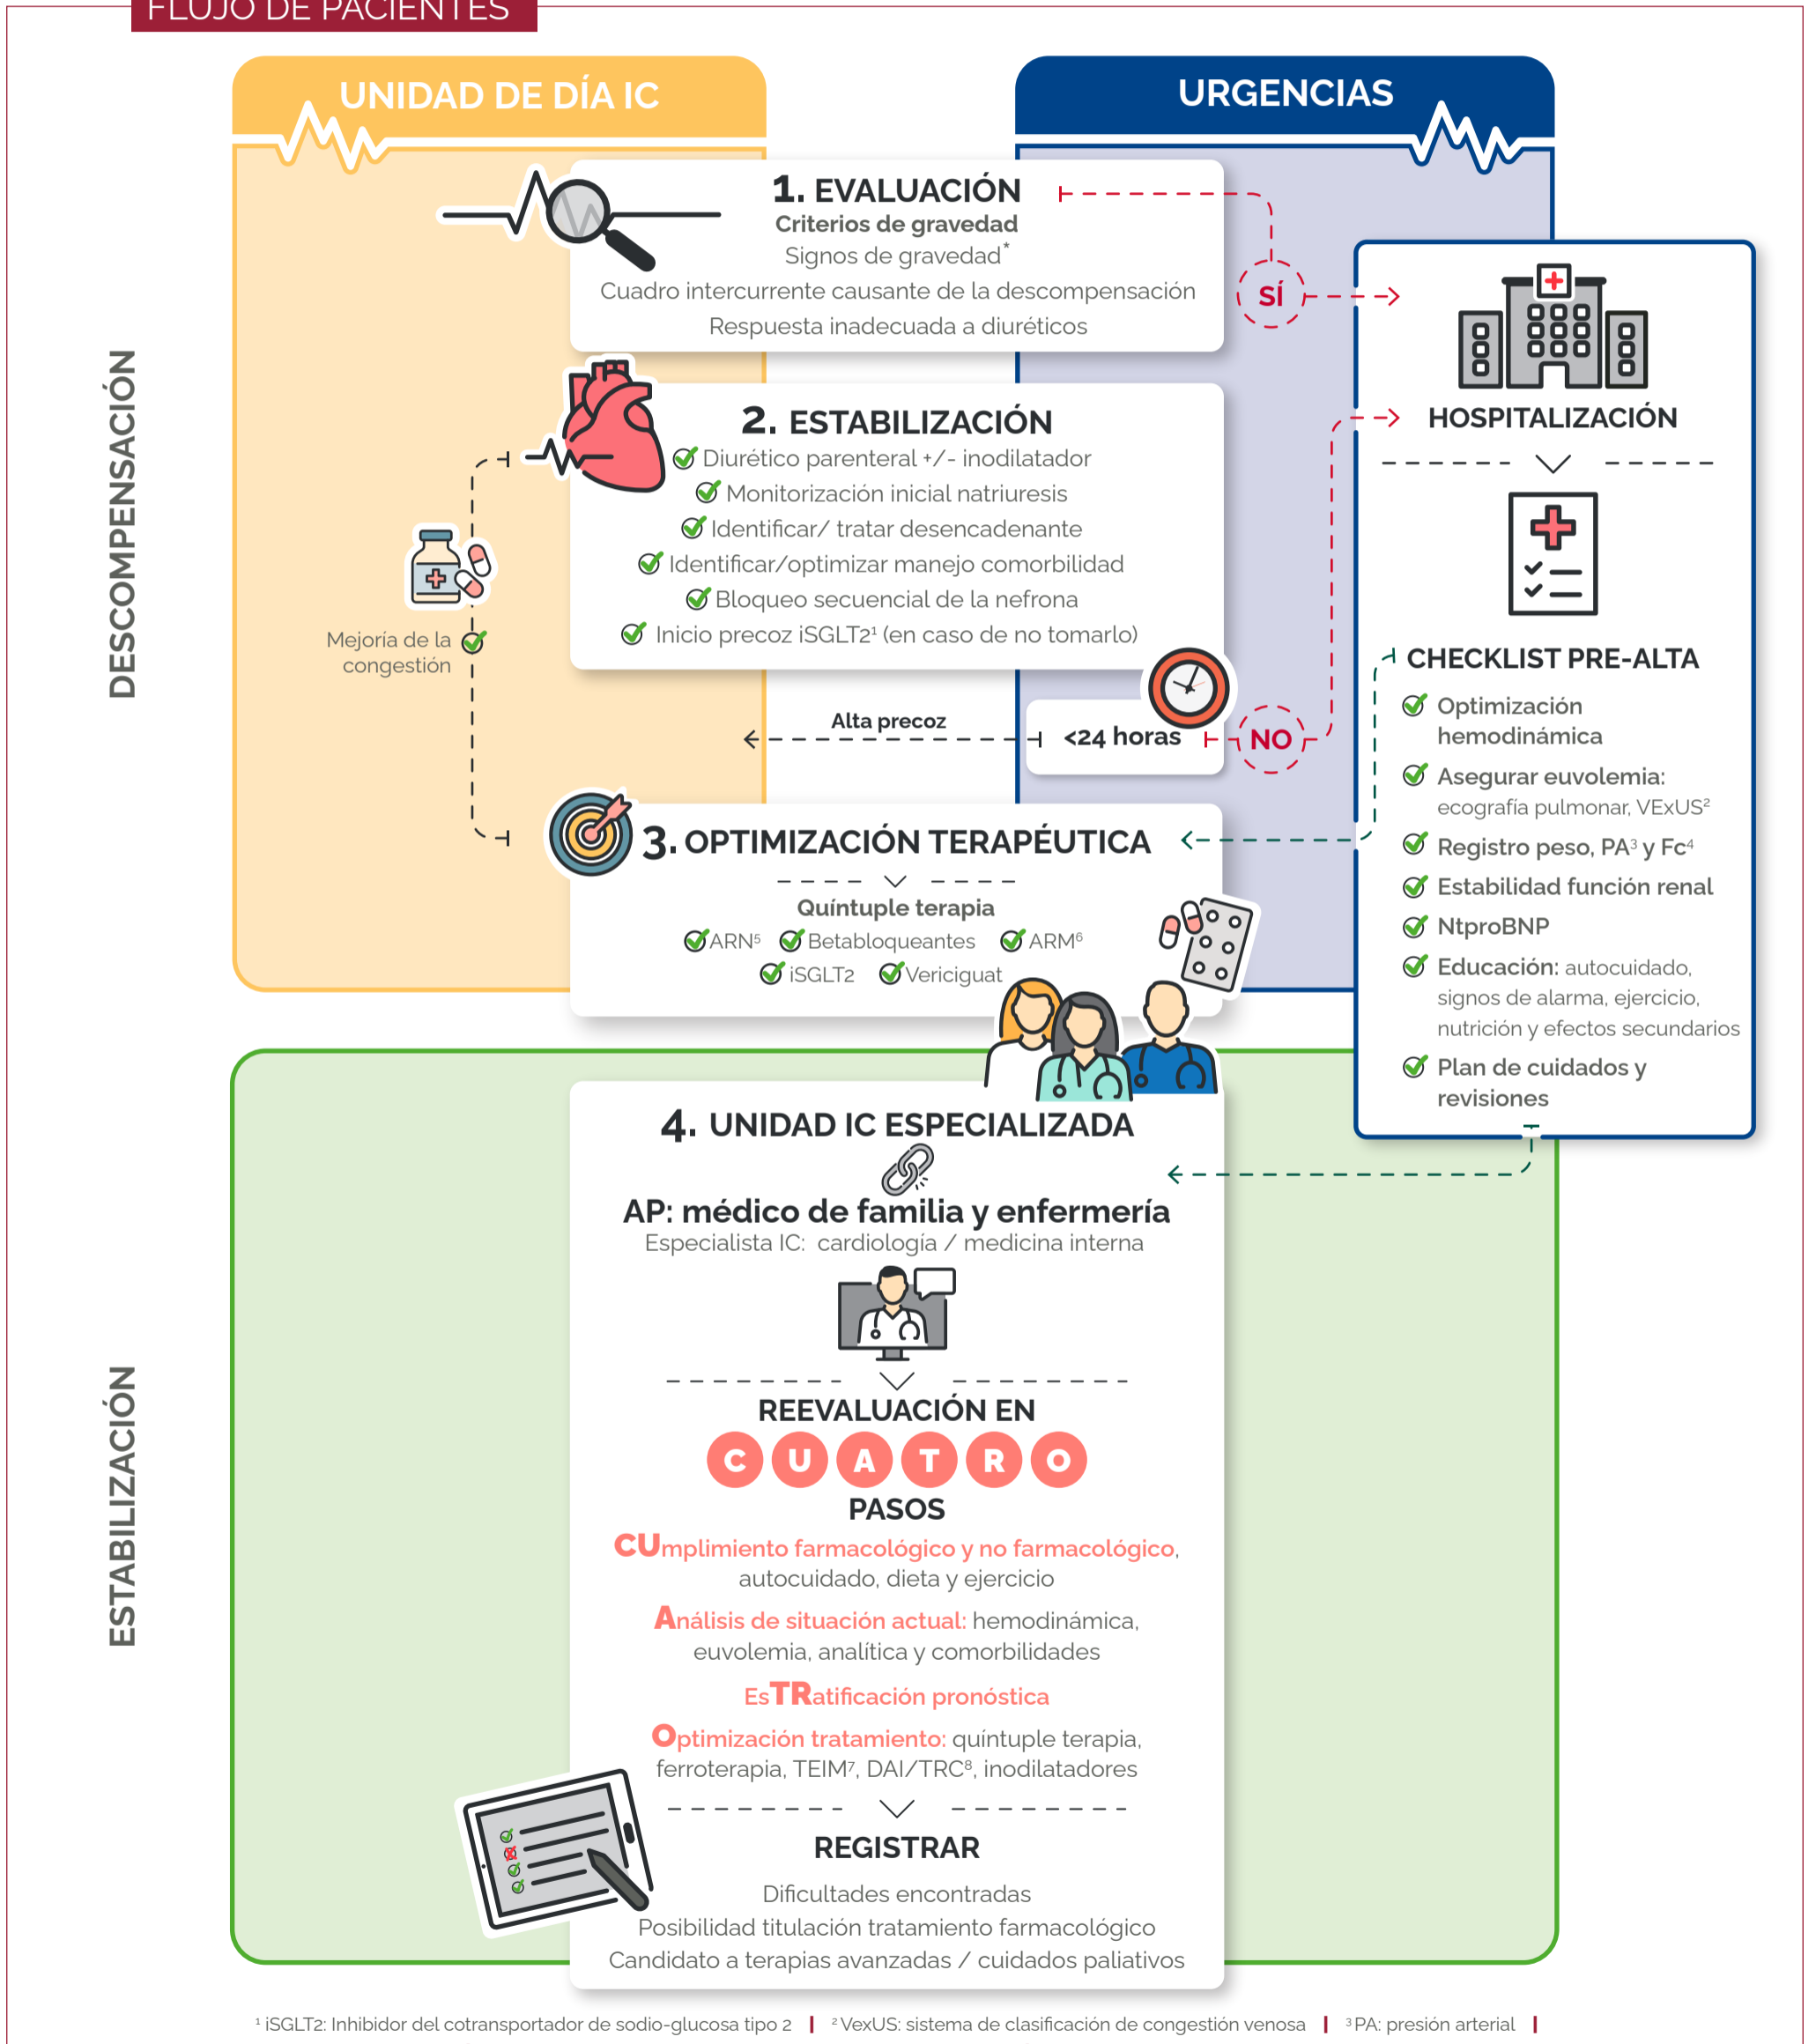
FLUJO DE PACIENTES

UNIDAD DE DÍA IC

URGENCIAS

DESCOMPENSACIÓN

1. EVALUACIÓN
Criterios de gravedad
Signos de gravedad*
Cuadro intercurrente causante de la descompensación
Respuesta inadecuada a diuréticos

SÍ

HOSPITALIZACIÓN

2. ESTABILIZACIÓN
Diurético parenteral +/- inodilatador
Monitorización inicial natriuresis
Identificar/ tratar desencadenante
Identificar/optimizar manejo comorbilidad
Bloqueo secuencial de la nefrona
Inicio precoz iSGLT2¹ (en caso de no tomarlo)

Mejoría de la congestión

Alta precoz

<24 horas

NO

CHECKLIST PRE-ALTA
Optimización hemodinámica
Asegurar euvolemia: ecografía pulmonar, VExUS²
Registro peso, PA³ y Fc⁴
Estabilidad función renal
NtproBNP
Educación: autocuidado, signos de alarma, ejercicio, nutrición y efectos secundarios
Plan de cuidados y revisiones

3. OPTIMIZACIÓN TERAPÉUTICA
Quíntuple terapia
ARN⁵ Betabloqueantes ARM⁶
iSGLT2 Vericiguat

ESTABILIZACIÓN

4. UNIDAD IC ESPECIALIZADA
AP: médico de familia y enfermería
Especialista IC: cardiología / medicina interna

REEVALUACIÓN EN
C U A T R O
PASOS
CUmplimiento farmacológico y no farmacológico, autocuidado, dieta y ejercicio
Análisis de situación actual: hemodinámica, euvolemia, analitica y comorbilidades
EsTRatificación pronóstica
Optimización tratamiento: quíntuple terapia, ferroterapia, TEIM⁷, DAI/TRC⁸, inodilatadores

REGISTRAR
Dificultades encontradas
Posibilidad titulación tratamiento farmacológico
Candidato a terapias avanzadas / cuidados paliativos

¹ iSGLT2: Inhibidor del cotransportador de sodio-glucosa tipo 2 | ² VexUS: sistema de clasificación de congestión venosa | ³ PA: presión arterial |